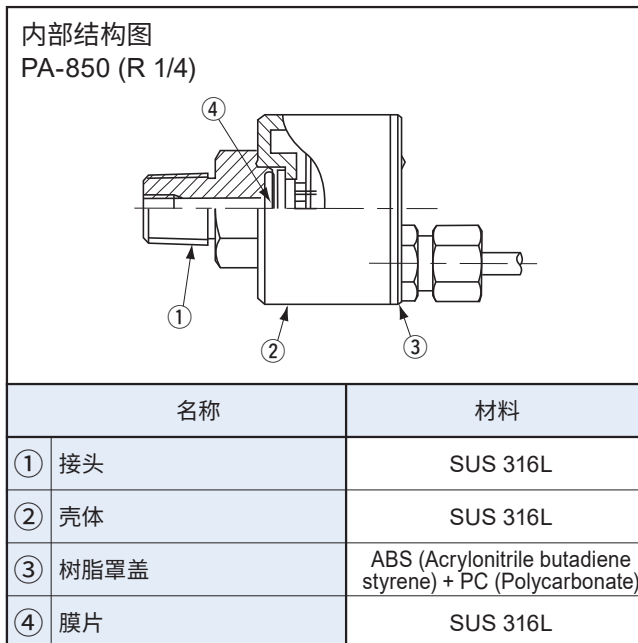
内部结构图
PA-850 (R 1/4)

④
①
②
③

| | 名称 | 材料 |
|---|---|---|
| ① | 接头 | SUS 316L |
| ② | 壳体 | SUS 316L |
| ③ | 树脂罩盖 | ABS (Acrylonitrile butadiene styrene) + PC (Polycarbonate) |
| ④ | 膜片 | SUS 316L |